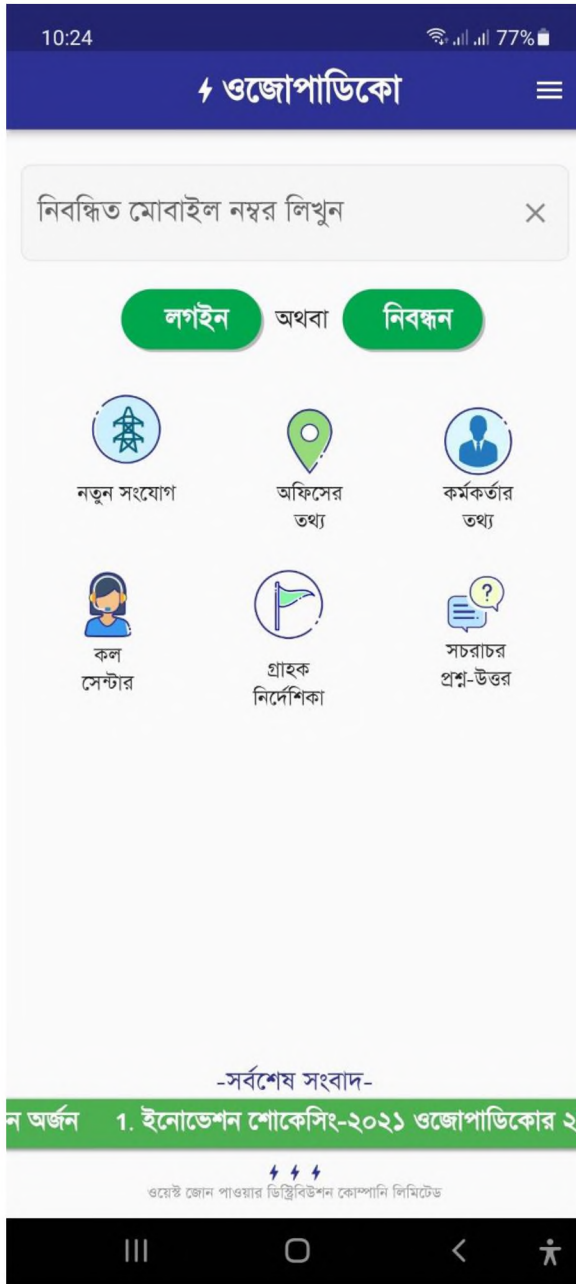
10:24 77%

ওজোপাডিকো

নিবন্ধিত মোবাইল নম্বর লিখুন ×

লগইন অথবা নিবন্ধন

নতুন সংযোগ

অফিসের তথ্য

কর্মকর্তার তথ্য

কল সেন্টার

গ্রাহক নির্দেশিকা

সচরাচর প্রশ্ন-উত্তর

-সর্বশেষ সংবাদ-

ন অর্জন 1. ইনোভেশন শোকেসিং-২০২১ ওজোপাডিকোর ২

ওয়েস্ট জোন পাওয়ার ডিস্ট্রিবিউশন কোম্পানি লিমিটেড